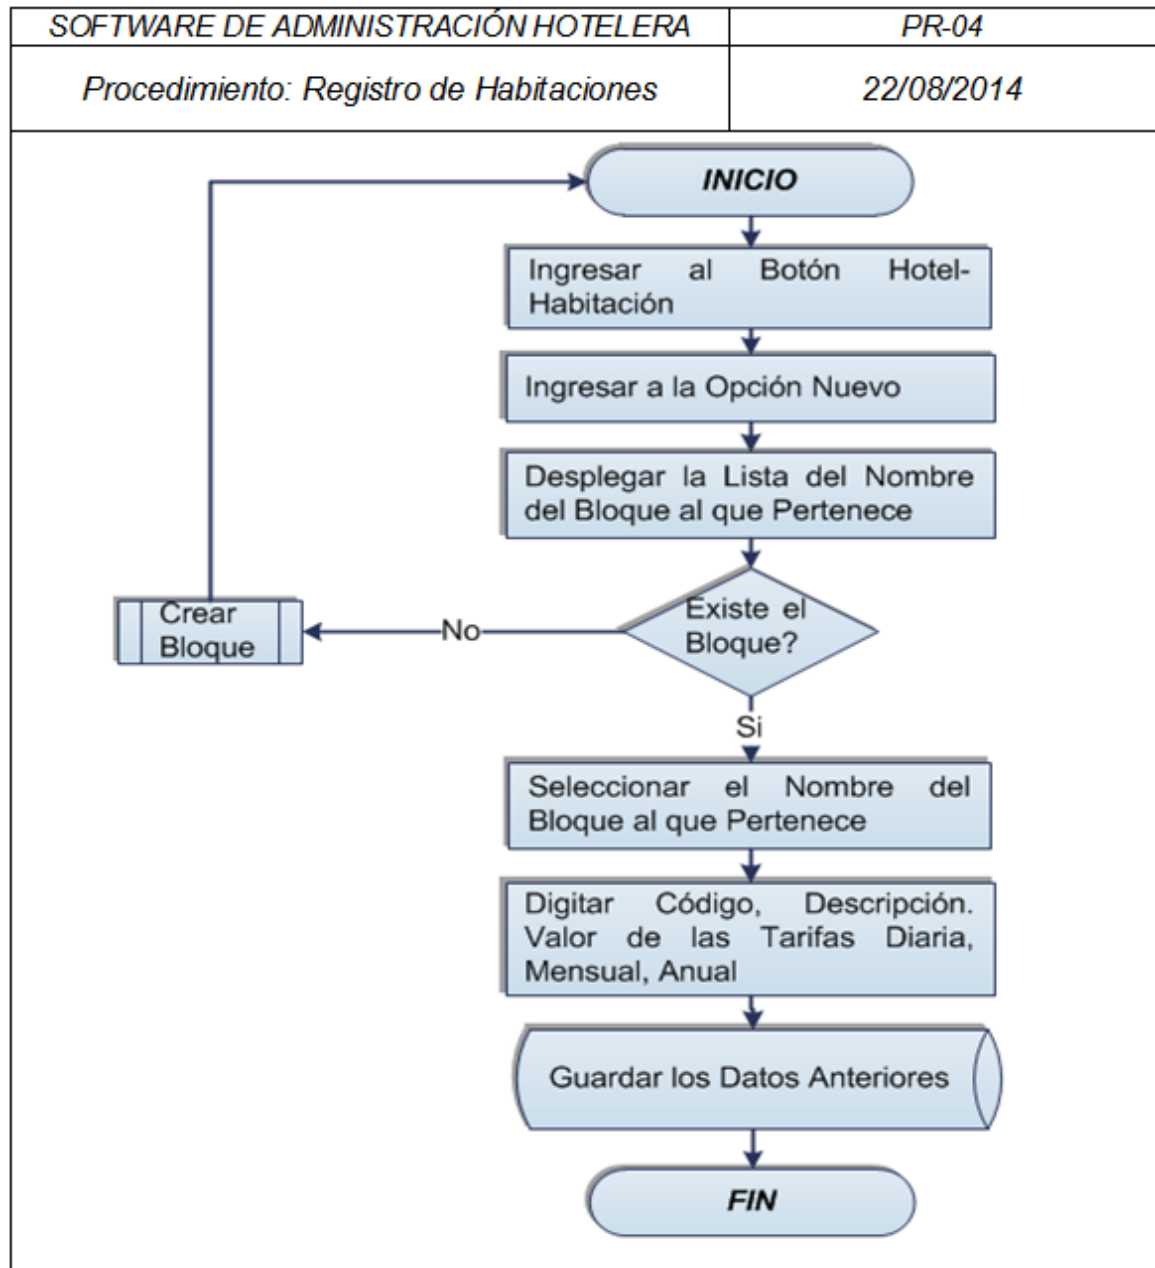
| SOFTWARE DE ADMINISTRACIÓN HOTELERA | PR-04 |
|---|---|
| Procedimiento: Registro de Habitaciones | 22/08/2014 |

INICIO

Ingresar al Botón Hotel-Habitación

Ingresar a la Opción Nuevo

Desplegar la Lista del Nombre del Bloque al que Pertenece

Existe el Bloque?

No

Crear Bloque

Si

Seleccionar el Nombre del Bloque al que Pertenece

Digitar Código, Descripción. Valor de las Tarifas Diaria, Mensual, Anual

Guardar los Datos Anteriores

FIN